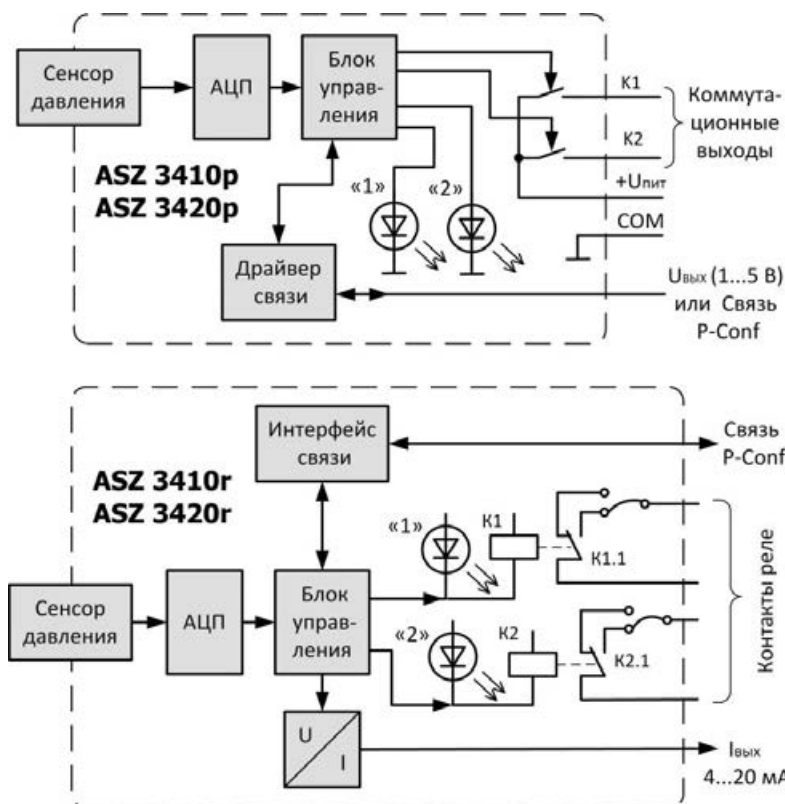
Сенсор давления

АЦП

Блок управления

K1

K2

Коммутационные выходы

ASZ 3410p
ASZ 3420p

«1»

«2»

$+U_{пит}$

COM

Драйвер связи

$U_{вых}$ (1...5 В) или Связь P-Conf

Интерфейс связи

Связь P-Conf

ASZ 3410r
ASZ 3420r

«1»

K1

K1.1

Контакты реле

Сенсор давления

АЦП

Блок управления

«2»

K2

K2.1

U

I

$I_{вых}$ 4...20 мА